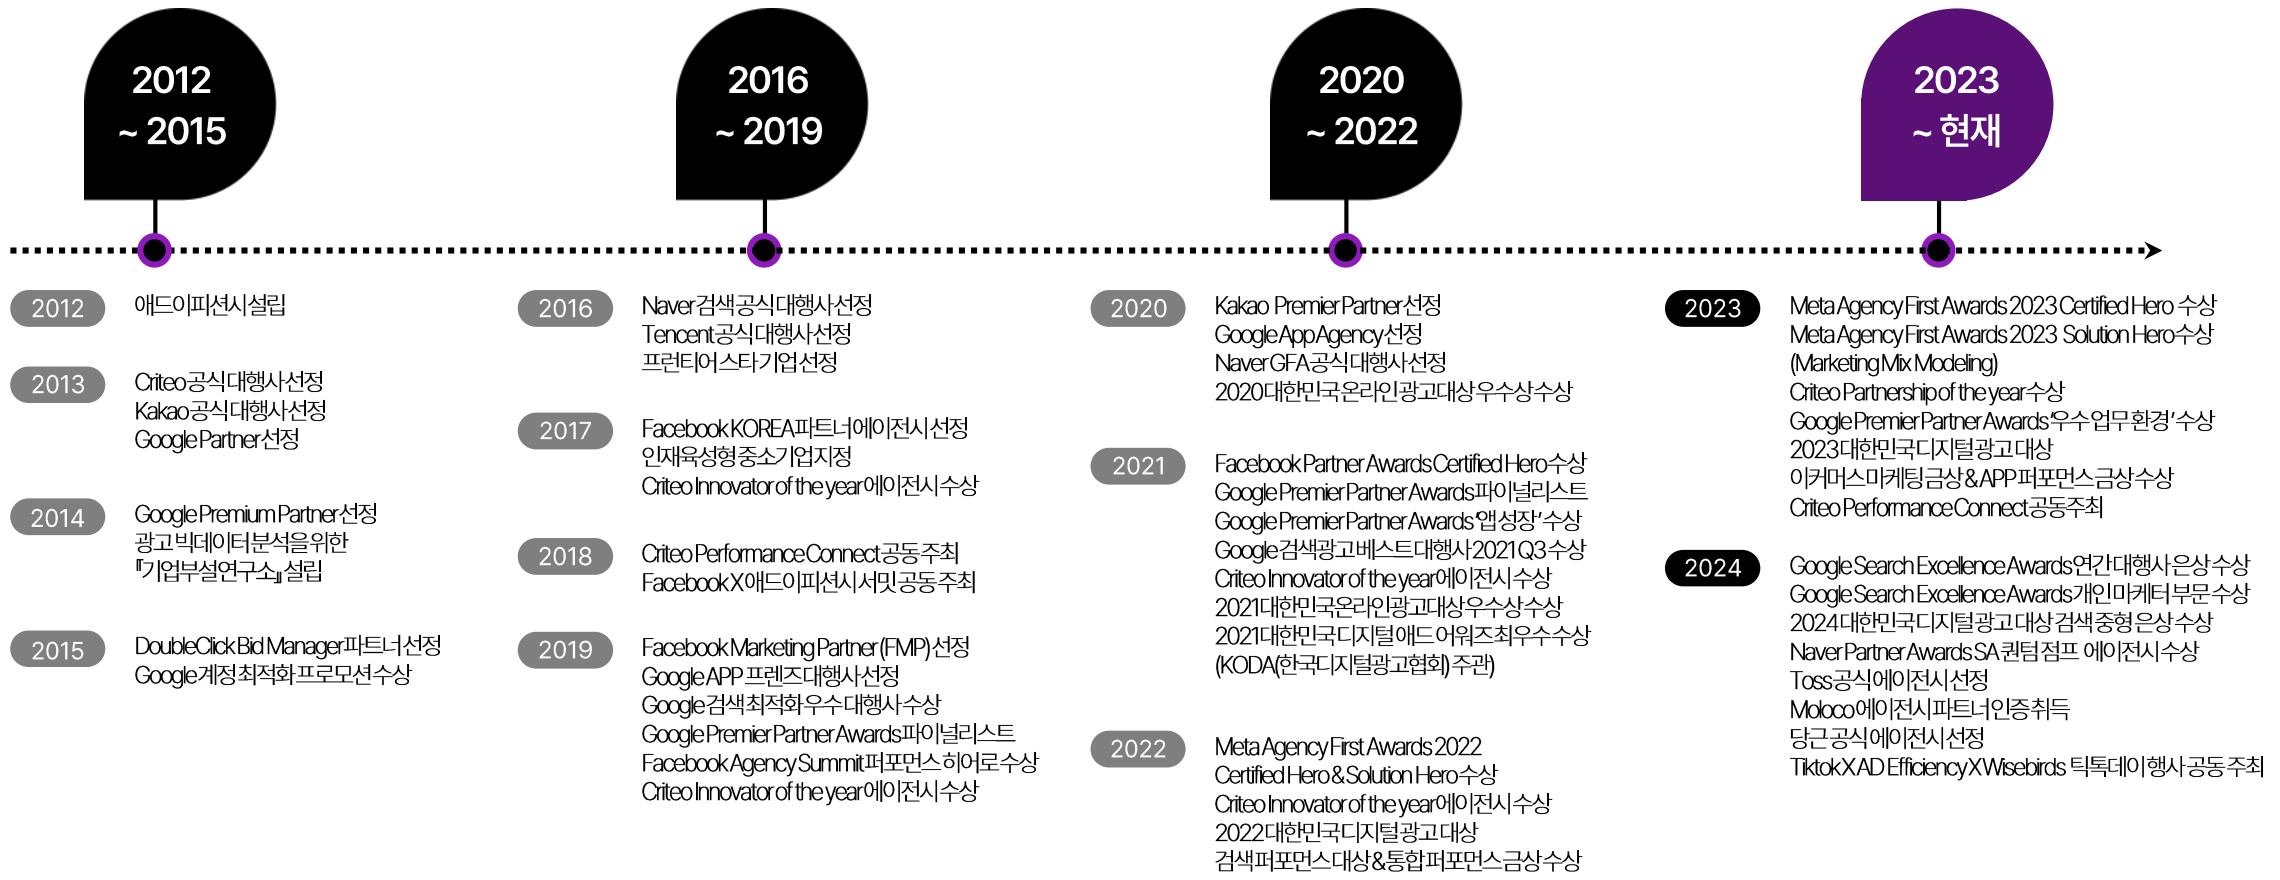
2012
~ 2015

2016
~ 2019

2020
~ 2022

2023
~ 현재

2012
애드이피션시설립

2013
Criteo공식대행사선정
Kakao공식대행사선정
Google Partner선정

2014
Google Premium Partner선정
광고빅데이터분석을위한
『기업부설연구소』설립

2015
DoubleClick Bid Manager파트너선정
Google계정최적화프로모션수상

2016
Naver검색공식대행사선정
Tencent공식대행사선정
프런티어스타기업선정

2017
Facebook KOREA파트너에이전시선정
인재육성형중소기업지정
Criteo Innovator of the year에이전시수상

2018
Criteo Performance Connect공동주최
Facebook X애드이피션시서밋공동주최

2019
Facebook Marketing Partner (FMP) 선정
Google APP 프렌즈대행사선정
Google검색최적화우수대행사수상
Google Premier Partner Awards파이널리스트
Facebook Agency Summit퍼포먼스히어로수상
Criteo Innovator of the year에이전시수상

2020
Kakao Premier Partner선정
Google App Agency선정
Naver GFA공식대행사선정
2020대한민국온라인광고대상우수상수상

2021
Facebook Partner Awards Certified Hero수상
Google Premier Partner Awards파이널리스트
Google Premier Partner Awards '앱성장' 수상
Google검색광고베스트대행사2021 Q3수상
Criteo Innovator of the year에이전시수상
2021대한민국온라인광고대상우수상수상
2021대한민국디지털애드어워즈최우수수상
(KODA(한국디지털광고협회) 주관)

2022
Meta Agency First Awards 2022
Certified Hero & Solution Hero수상
Criteo Innovator of the year에이전시수상
2022대한민국디지털광고대상
검색퍼포먼스대상&통합퍼포먼스금상수상

2023
Meta Agency First Awards 2023 Certified Hero 수상
Meta Agency First Awards 2023 Solution Hero수상
(Marketing Mix Modeling)
Criteo Partnership of the year수상
Google Premier Partner Awards '우수업무환경' 수상
2023대한민국디지털광고대상
이커머스마케팅금상&APP퍼포먼스금상수상
Criteo Performance Connect공동주최

2024
Google Search Excellence Awards연간대행사은상수상
Google Search Excellence Awards개인마케터부문수상
2024대한민국디지털광고대상검색중형은상수상
Naver Partner Awards SA퀀텀점프 에이전시수상
Toss공식에이전시선정
Moloco에이전시파트너인증취득
당근공식에이전시선정
Tiktok X AD Efficiency X Wisebirds 틱톡데이행사공동주최